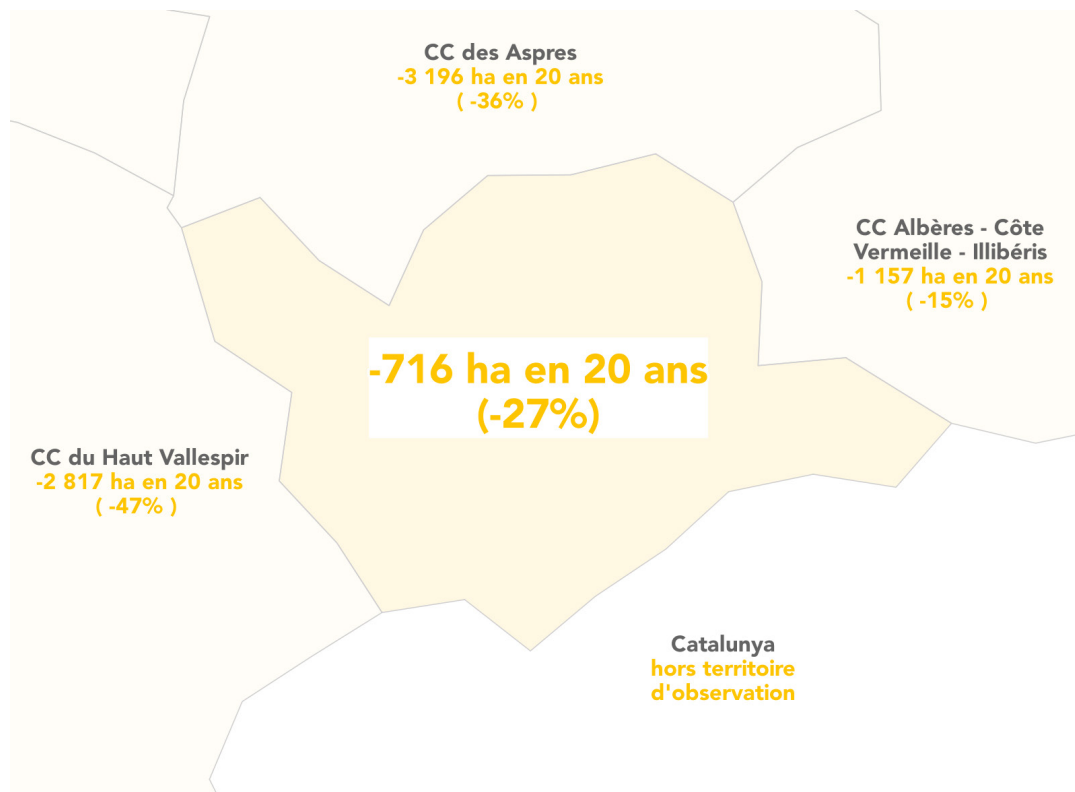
CC des Aspres
-3 196 ha en 20 ans
( -36% )

CC Albères - Côte Vermeille - Illibéris
-1 157 ha en 20 ans
( -15% )

-716 ha en 20 ans
(-27%)

CC du Haut Vallespir
-2 817 ha en 20 ans
( -47% )

Catalunya
hors territoire d'observation